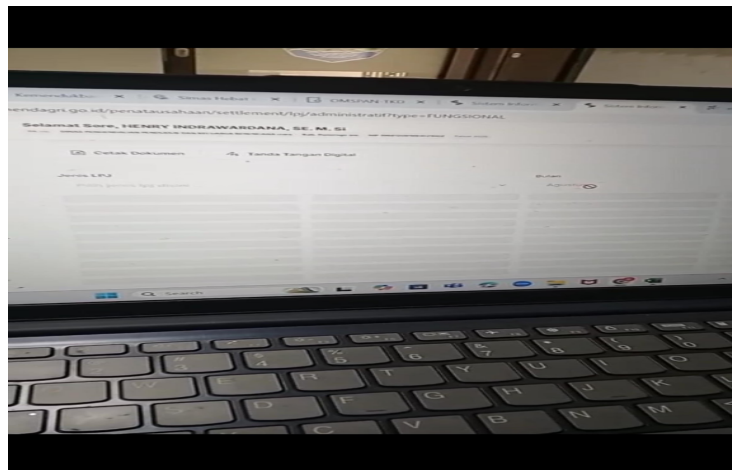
kemendagri.go.id/penatausahaan/settlement/tpj/administrasi?type=FUNGSIONAL

Selamat Sore, HENRY INDRAWARDANA, SE, M. Si

Cetak Dokumen

Tanda Tangan Digital

Jenis LPJ

Bulan

Agustus

Search

W
E
R
T
Y
U
I
O
S
D
F
G
H
J
K
C
V
B
N
M
4
5
6
7
8
9
0